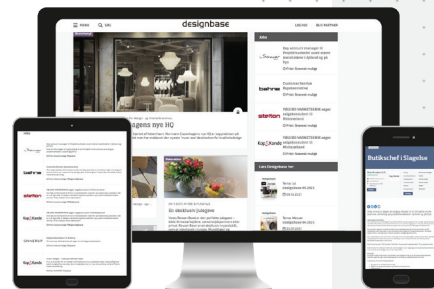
MENU

designbase

LOG IND

BLIV BRUGER

Jobs

Key account manager til Skandinaviens førende brand i lysdesign

Customer Service Representative

behre

stetton

TREND MARKETING søger salgskonsulent

Kay Kende

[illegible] ...agens nye HQ

En skøn... julegave

Læs Designbase her

Butikschef i Slagelse